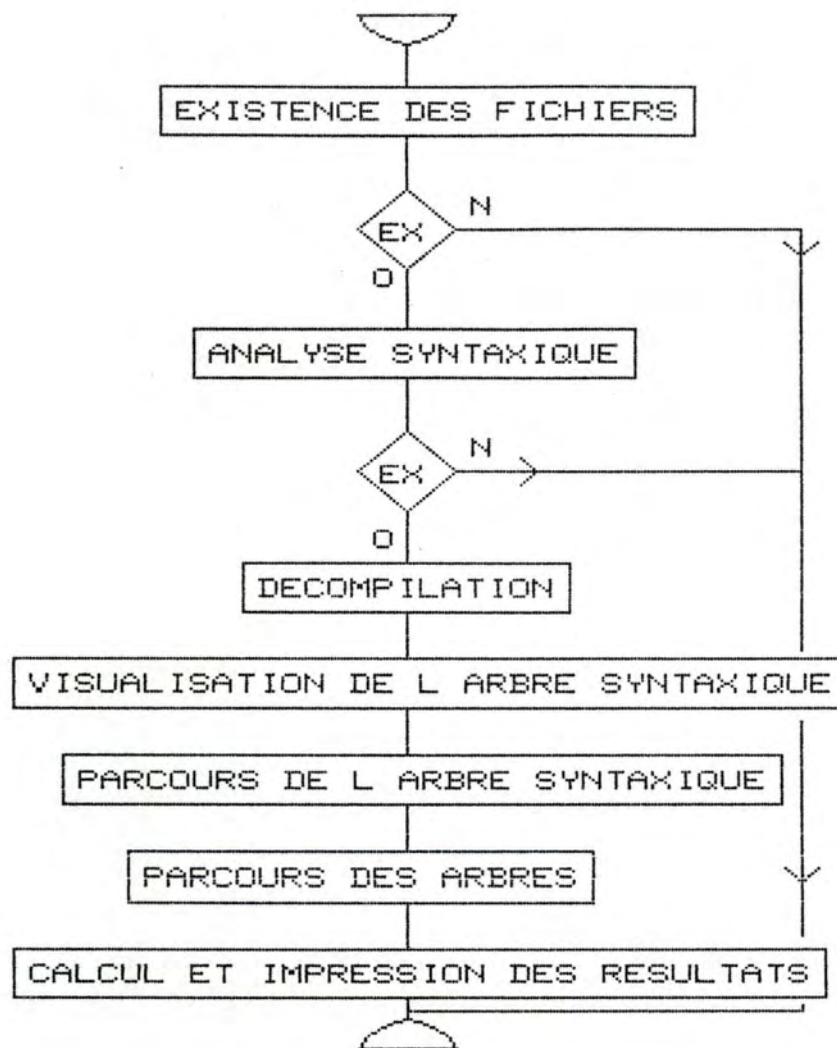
EXISTENCE DES FICHIERS

EX

N

O

ANALYSE SYNTAXIQUE

EX

N

O

DECOMPILATION

VISUALISATION DE L ARBRE SYNTAXIQUE

PARCOURS DE L ARBRE SYNTAXIQUE

PARCOURS DES ARBRES

CALCUL ET IMPRESSION DES RESULTATS